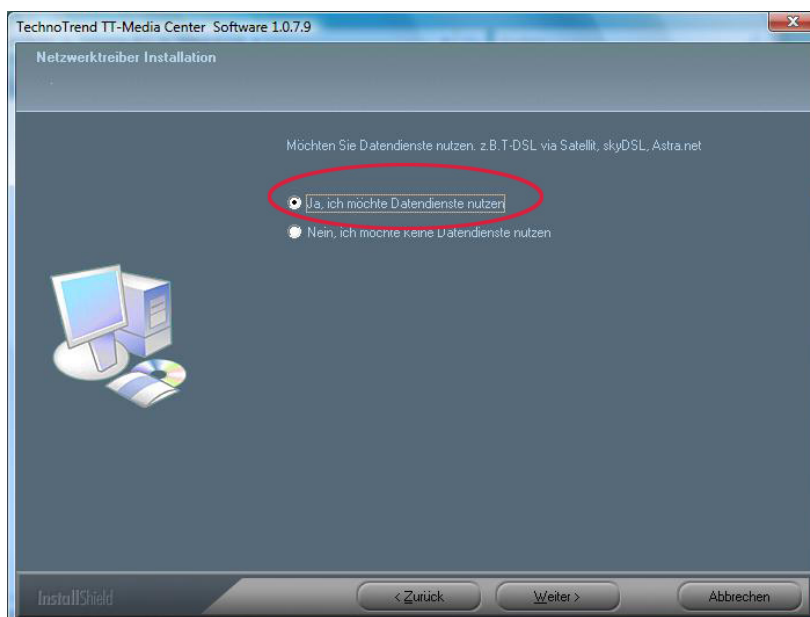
TechnoTrend TT-Media Center Software 1.0.7.9

Netzwerktreiber Installation

Möchten Sie Datendienste nutzen. z.B.T-DSL via Satellit, skyDSL, Astra.net

Ja, ich möchte Datendienste nutzen

Nein, ich möchte keine Datendienste nutzen

InstallShield

< Zurück

Weiter >

Abbrechen